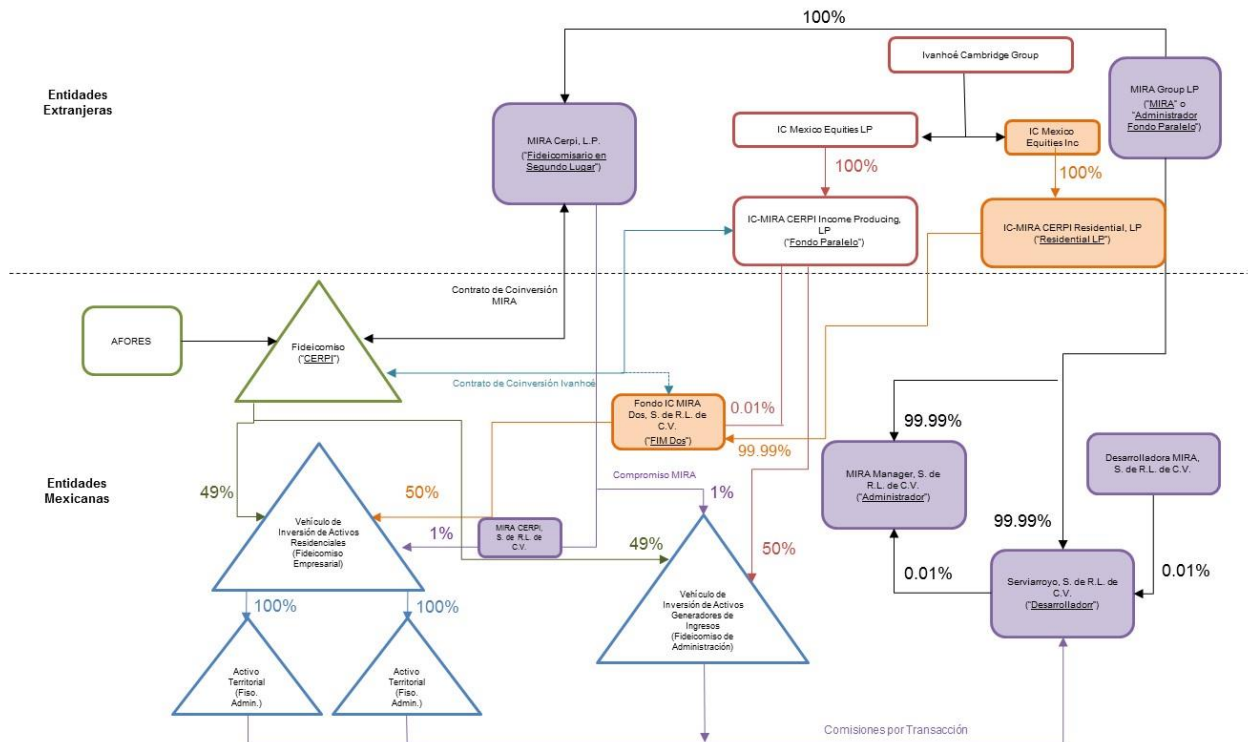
100%

Entidades Extranjeras

MIRA Cerpi, L.P.
("Fideicomisario en Segundo Lugar")

Ivanhoé Cambridge Group

IC Mexico Equities LP

IC Mexico Equities Inc

MIRA Group LP
("MIRA" o "Administrador Fondo Paralelo")

100%

100%

IC-MIRA CERPI Income Producing, LP
("Fondo Paralelo")

IC-MIRA CERPI Residential, LP
("Residential LP")

Contrato de Coinversión MIRA

AFORES

Fideicomiso
("CERPI")

Contrato de Coinversión Ivanhoé

Fondo IC MIRA Dos, S. de R.L. de C.V.
("FIM Dos")

0.01%

99.99%

99.99%

MIRA Manager, S. de R.L. de C.V.
("Administrador")

Desarrolladora MIRA, S. de R.L. de C.V.

Entidades Mexicanas

49%

50%

Compromiso MIRA

1%

Vehículo de Inversión de Activos Residenciales (Fideicomiso Empresarial)

1%

MIRA CERPI, S. de R.L. de C.V.

49%

Vehículo de Inversión de Activos Generadores de Ingresos (Fideicomiso de Administración)

50%

99.99%

0.01%

Serviarroyo, S. de R.L. de C.V.
("Desarrollador")

0.01%

100%

100%

Activo Territorial (Fiso. Admin.)

Activo Territorial (Fiso. Admin.)

Comisiones por Transacción